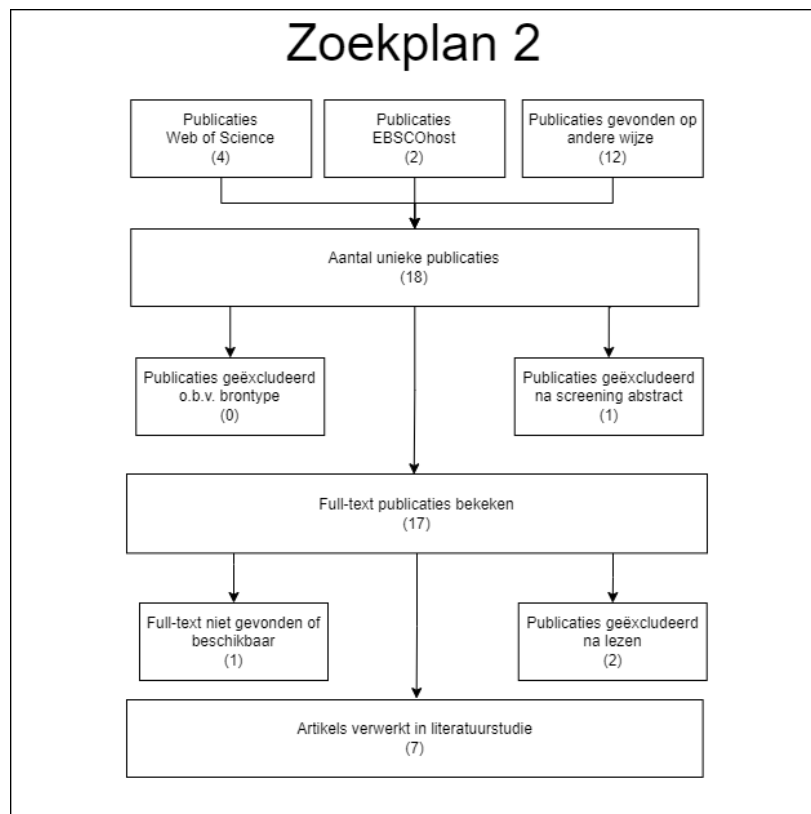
Zoekplan 2

Publicaties Web of Science (4)

Publicaties EBSCOhost (2)

Publicaties gevonden op andere wijze (12)

Aantal unieke publicaties (18)

Publicaties geëxcludeerd o.b.v. brontype (0)

Publicaties geëxcludeerd na screening abstract (1)

Full-text publicaties bekeken (17)

Full-text niet gevonden of beschikbaar (1)

Publicaties geëxcludeerd na lezen (2)

Artikels verwerkt in literatuurstudie (7)